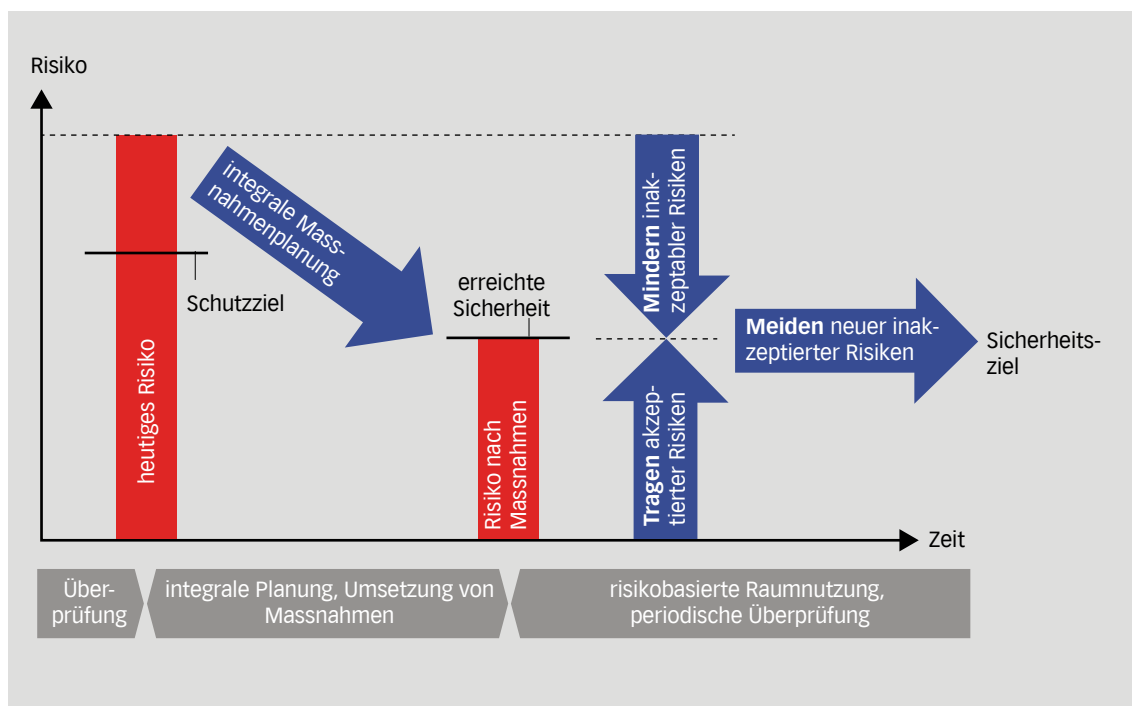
Risiko

heutiges Risiko

Schutzziel

integrale Massnahmenplanung

erreichte Sicherheit

Risiko nach Massnahmen

**Mindern** inakzeptabler Risiken

**Tragen** akzeptierter Risiken

**Meiden** neuer inakzeptierter Risiken

Sicherheitsziel

Zeit

Überprüfung

integrale Planung, Umsetzung von Massnahmen

risikobasierte Raumnutzung, periodische Überprüfung